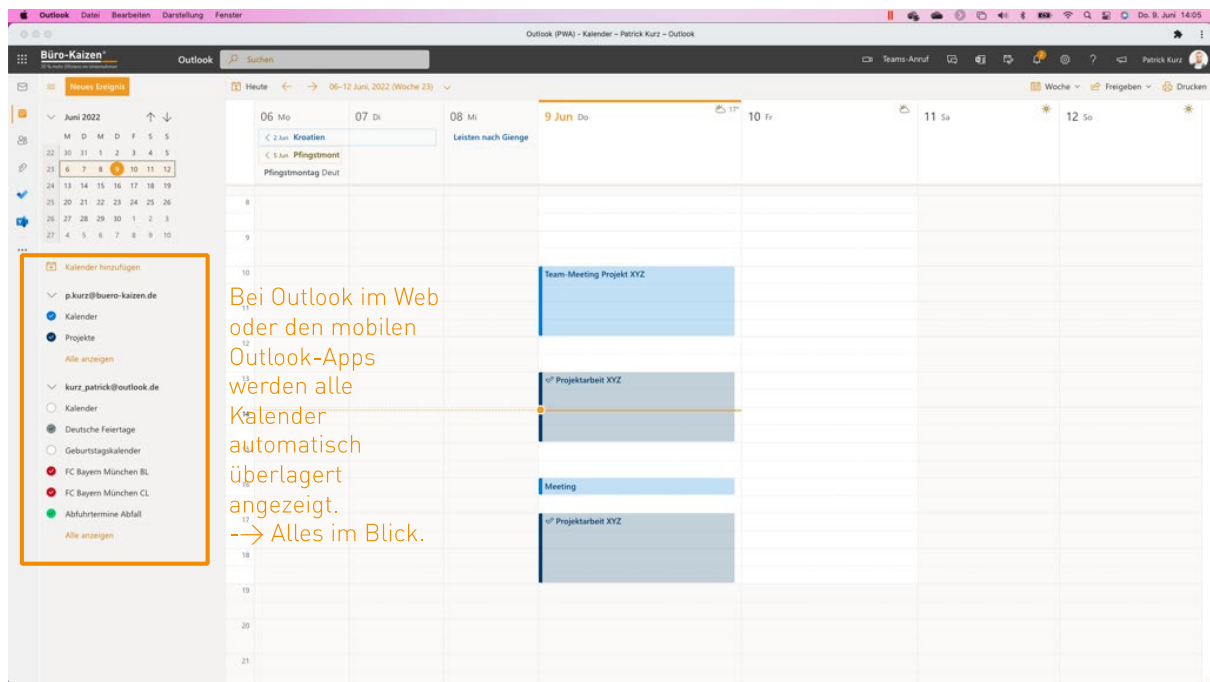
Outlook Datei Bearbeiten Darstellung Fenster

Do. 9. Juni 14:05

Outlook (PWA) - Kalender - Patrick Kurz - Outlook

Büro-Kaizen

Outlook

Suchen

Teams-Anruf

Patrick Kurz

Neues Ereignis

Heute

06.–12. Juni, 2022 (Woche 23)

Woche

Freigeben

Drucken

Juni 2022

| M | D | M | D | F | S | S |
|---|---|---|---|---|---|---|
| 30 | 31 | 1 | 2 | 3 | 4 | 5 |
| 6 | 7 | 8 | 9 | 10 | 11 | 12 |
| 13 | 14 | 15 | 16 | 17 | 18 | 19 |
| 20 | 21 | 22 | 23 | 24 | 25 | 26 |
| 27 | 28 | 29 | 30 | 1 | 2 | 3 |
| 4 | 5 | 6 | 7 | 8 | 9 | 10 |

Kalender hinzufügen

p.kurz@buero-kaizen.de

Kalender

Projekte

Alle anzeigen

kurz_patrick@outlook.de

Kalender

Deutsche Feiertage

Geburtstagskalender

FC Bayern München BL

FC Bayern München CL

Abfuhrtermine Abfall

Alle anzeigen

06 Mo

07 Di

08 Mi

9 Jun Do

17°

10 Fr

11 Sa

12 So

2 Jun Kroatien

5 Jun Pfingstmont

Pfingstmontag Deut

Leisten nach Gienge

8

9

10

11

12

13

14

15

16

17

18

19

20

21

Team-Meeting Projekt XYZ

Projektarbeit XYZ

Meeting

Projektarbeit XYZ

Bei Outlook im Web oder den mobilen Outlook-Apps werden alle Kalender automatisch überlagert angezeigt.
--> Alles im Blick.